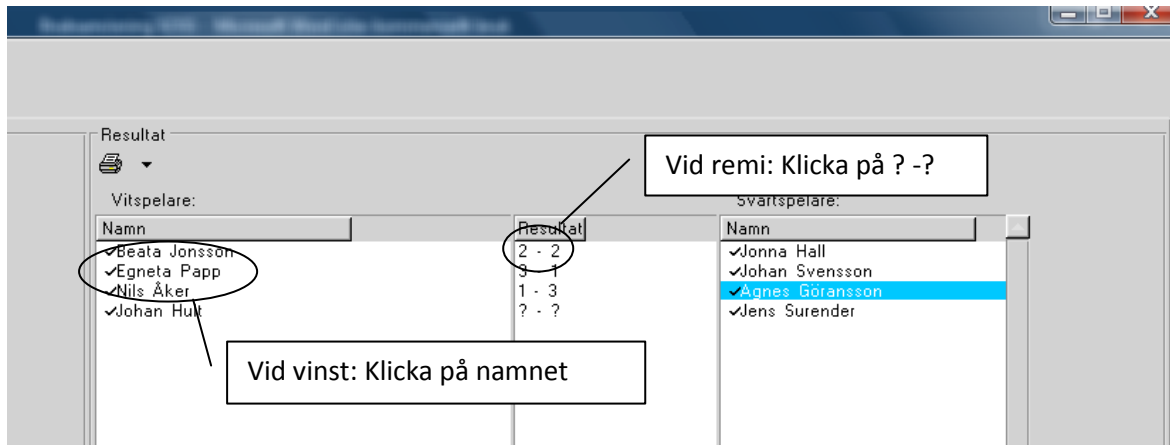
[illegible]

Resultat

Vid remi: Klicka på ? -?

Vitspelare:

Svartspelare:

| Namn | Resultat | Namn |
|---|---|---|
| ✓Beata Jonsson | 2 - 2 | ✓Jonna Hall |
| ✓Egneta Papp | 3 - 1 | ✓Johan Svensson |
| ✓Nils Åker | 1 - 3 | ✓Agnes Göransson |
| ✓Johan Hult | ? - ? | ✓Jens Surender |

Vid vinst: Klicka på namnet